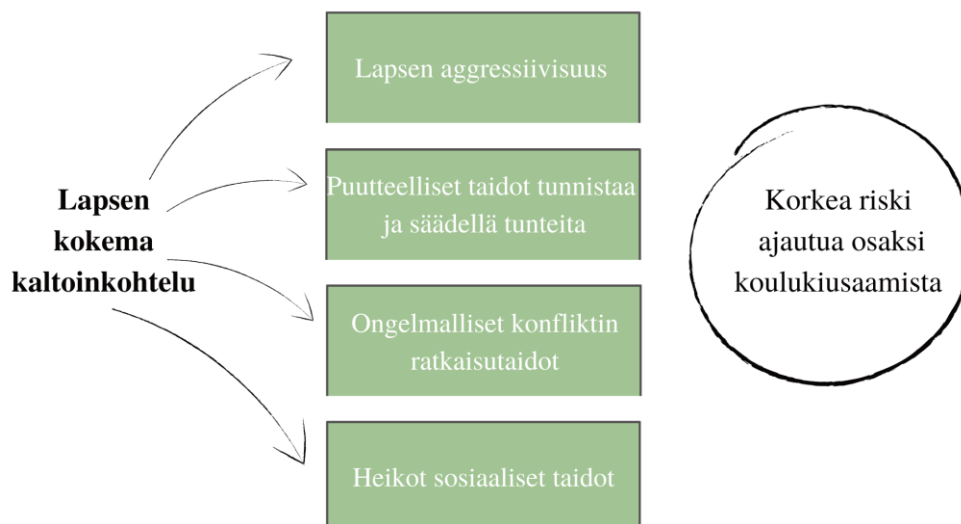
Lapsen kokema kaltoinkohtelu

Lapsen aggressiivisuus

Puutteelliset taidot tunnistaa ja säädellä tunteita

Ongelmalliset konfliktin ratkaisutaidot

Heikot sosiaaliset taidot

Korkea riski ajautua osaksi koulukiusaamista